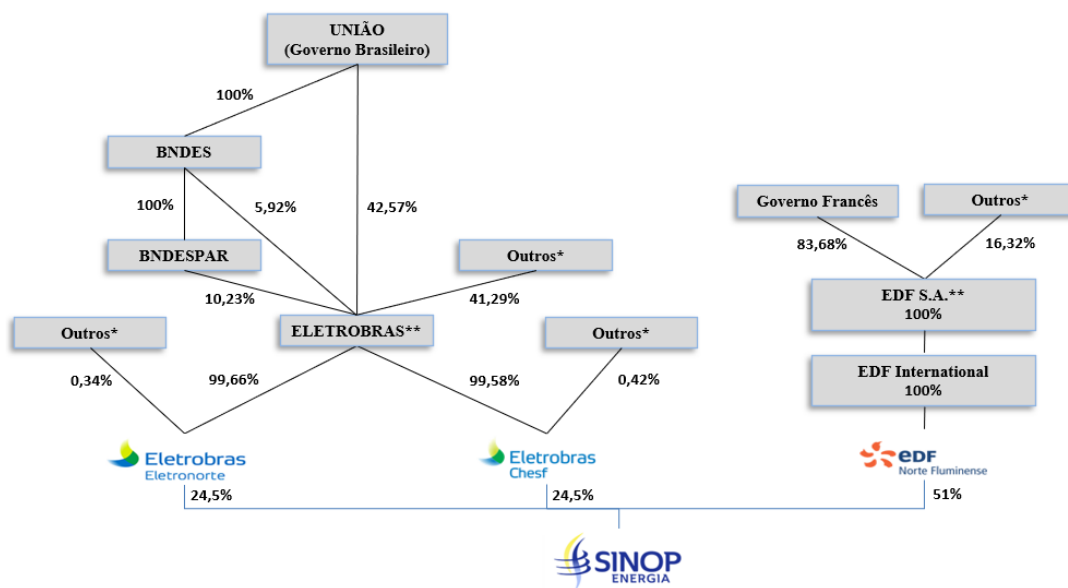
UNIÃO
(Governo Brasileiro)

100%

BNDES

100%

5,92%

42,57%

BNDESPAR

10,23%

Outros*

41,29%

ELETROBRAS**

Outros*

Outros*

0,34%

99,66%

99,58%

0,42%

Governo Francês

Outros*

83,68%

16,32%

EDF S.A.**
100%

EDF International
100%

Eletrobras
Eletronorte

24,5%

Eletrobras
Chesf

24,5%

eDF
Norte Fluminense

51%

SINOP
ENERGIA